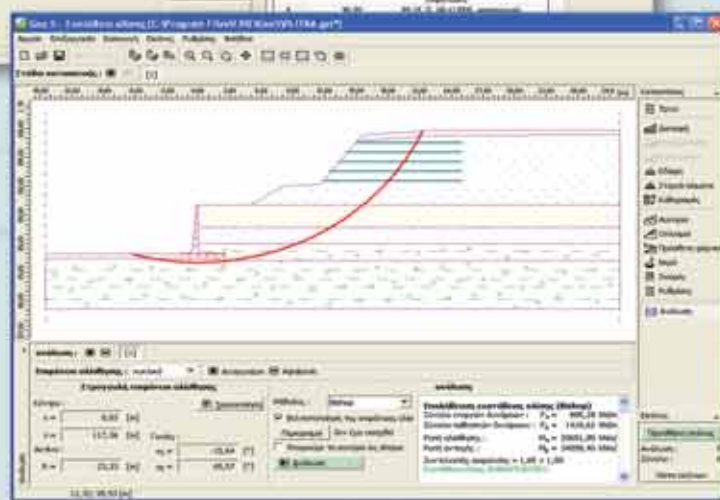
Geo 5 - Ευστάθεια πρανών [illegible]

Αρχείο Επεξεργασία Εισαγωγή Έλεγχος Ρυθμίσεις Βοήθεια

Ανάλυση

Ευστάθεια γεωτεχνικών πρανών (Bishop)
Σύνολο ενεργών δυνάμεων : $F_a$ = 666,38 kN/m
Σύνολο παθητικών δυνάμεων : $F_p$ = 1430,63 kN/m
Ροπή ολίσθησης : $M_a$ = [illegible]
Ροπή αντοχής : $M_p$ = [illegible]
Συντελεστής ασφαλείας = 1,48 > 1,00
Ευστάθεια πρανών: ΕΠΑΡΚΗΣ

Bishop

Βελτιστοποίηση

Ανάλυση

Φάση
Πρανές
Γεωμετρία
Εδάφη
Αγκυρώσεις
Ενισχύσεις
Φορτία
Σεισμός
Ρυθμίσεις
Ανάλυση

Περιγραφή σταδίου

x = 8,69 [m]
z = 113,36 [m]
R = 23,35 [m]
-16,64 [°]
69,57 [°]